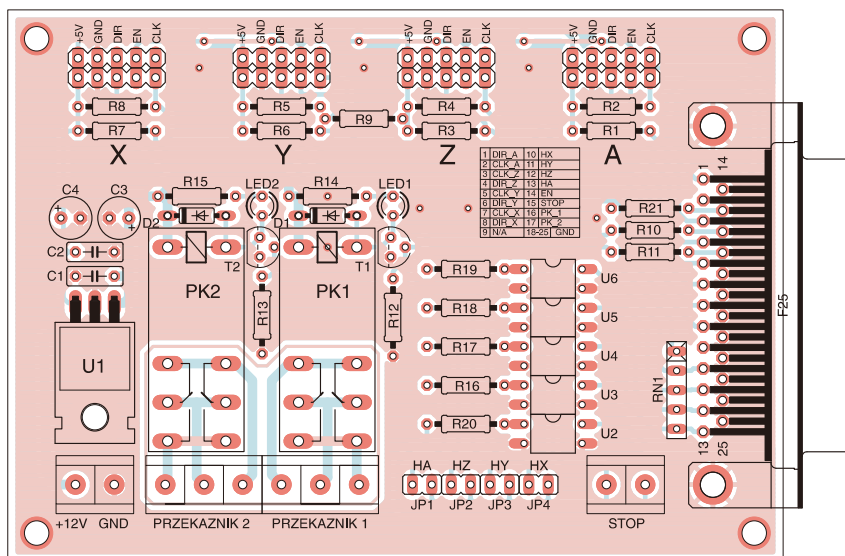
+5V GND DIR EN CLK
+5V GND DIR EN CLK
+5V GND DIR EN CLK
+5V GND DIR EN CLK

R8
R7
R5
R6
R9
R4
R3
R2
R1

X
Y
Z
A

| 1 | DIR_A | 10 | HX |
|---|---|---|---|
| 2 | CLK_A | 11 | HY |
| 3 | CLK_Z | 12 | HZ |
| 4 | DIR_Z | 13 | HA |
| 5 | CLK_Y | 14 | EN |
| 6 | DIR_Y | 15 | STOP |
| 7 | CLK_X | 16 | PK_1 |
| 8 | DIR_X | 17 | PK_2 |
| 9 | N/A | 18-25 | GND |

C4
C3
R15
LED2
R14
LED1
D2
D1
C2
C1
T2
T1
PK2
PK1
R13
R12
U1
R21
R10
R11
1
14
R19
R18
R17
R16
R20
U6
U5
U4
U3
U2
F25
RN1
13
25

+12V GND
PRZEKAZNIK 2
PRZEKAZNIK 1
HA HZ HY HX
JP1 JP2 JP3 JP4
STOP